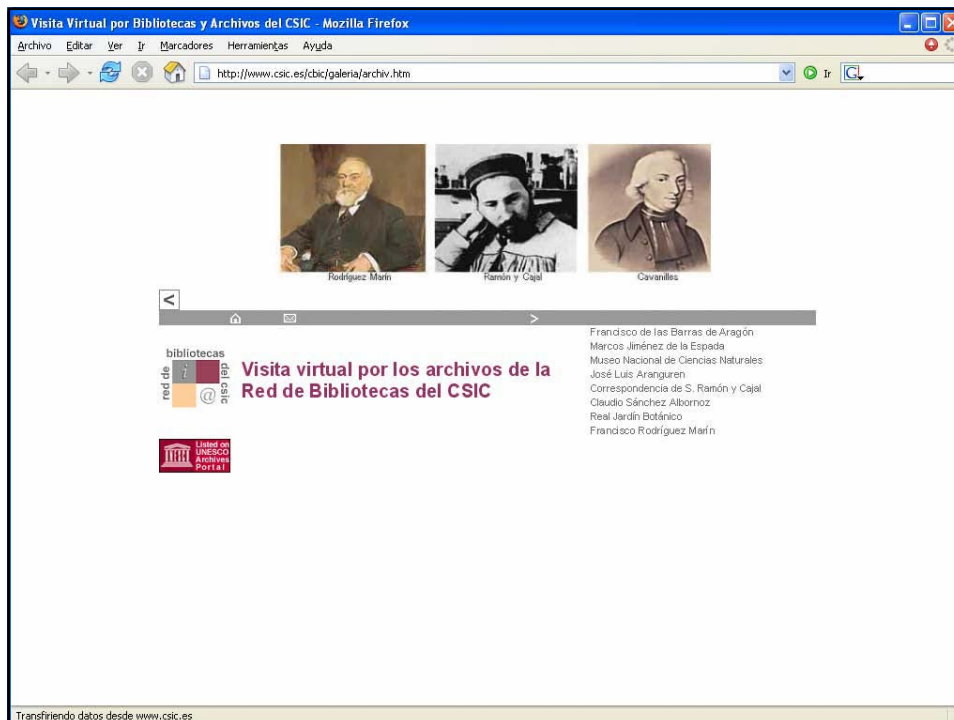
Visita Virtual por Bibliotecas y Archivos del CSIC - Mozilla Firefox

Archivo Editar Ver Ir Marcadores Herramientas Ayuda

http://www.csic.es/cbic/galeria/archiv.htm

Ir

Rodríguez Marín

Ramón y Cajal

Cavanilles

<

>

bibliotecas

red de

i

@

del csic

Visita virtual por los archivos de la Red de Bibliotecas del CSIC

Francisco de las Barras de Aragón
Marcos Jiménez de la Espada
Museo Nacional de Ciencias Naturales
José Luis Aranguren
Correspondencia de S. Ramón y Cajal
Claudio Sánchez Albornoz
Real Jardín Botánico
Francisco Rodríguez Marín

Listed on UNESCO Archives Portal

Transfiriendo datos desde www.csic.es